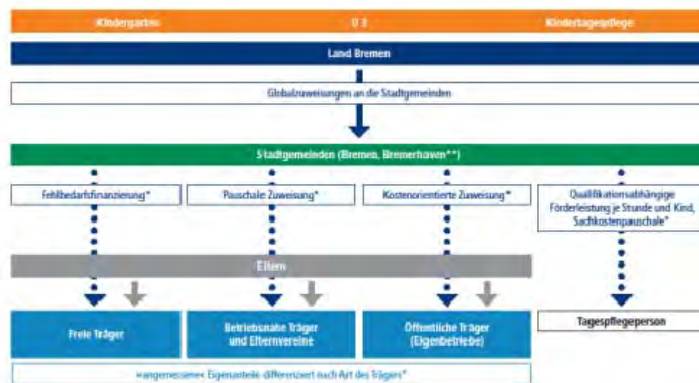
Kindergarten

U 3

Kindertagespflege

Land Bremen

Globalzuweisungen an die Stadtgemeinden

Stadtgemeinden (Bremen, Bremerhaven**)

Fehlbedarfsfinanzierung*

Pauschale Zuweisung*

Kostenorientierte Zuweisung*

Qualifikationsabhängige Förderleistung je Stunde und Kind, Sachkostenpauschale*

Eltern

Freie Träger

Betriebsnahe Träger und Elternvereine

Öffentliche Träger (Eigenbetriebe)

Tagespflegeperson

»angemessene« Eigenanteile differenziert nach Art des Trägers*